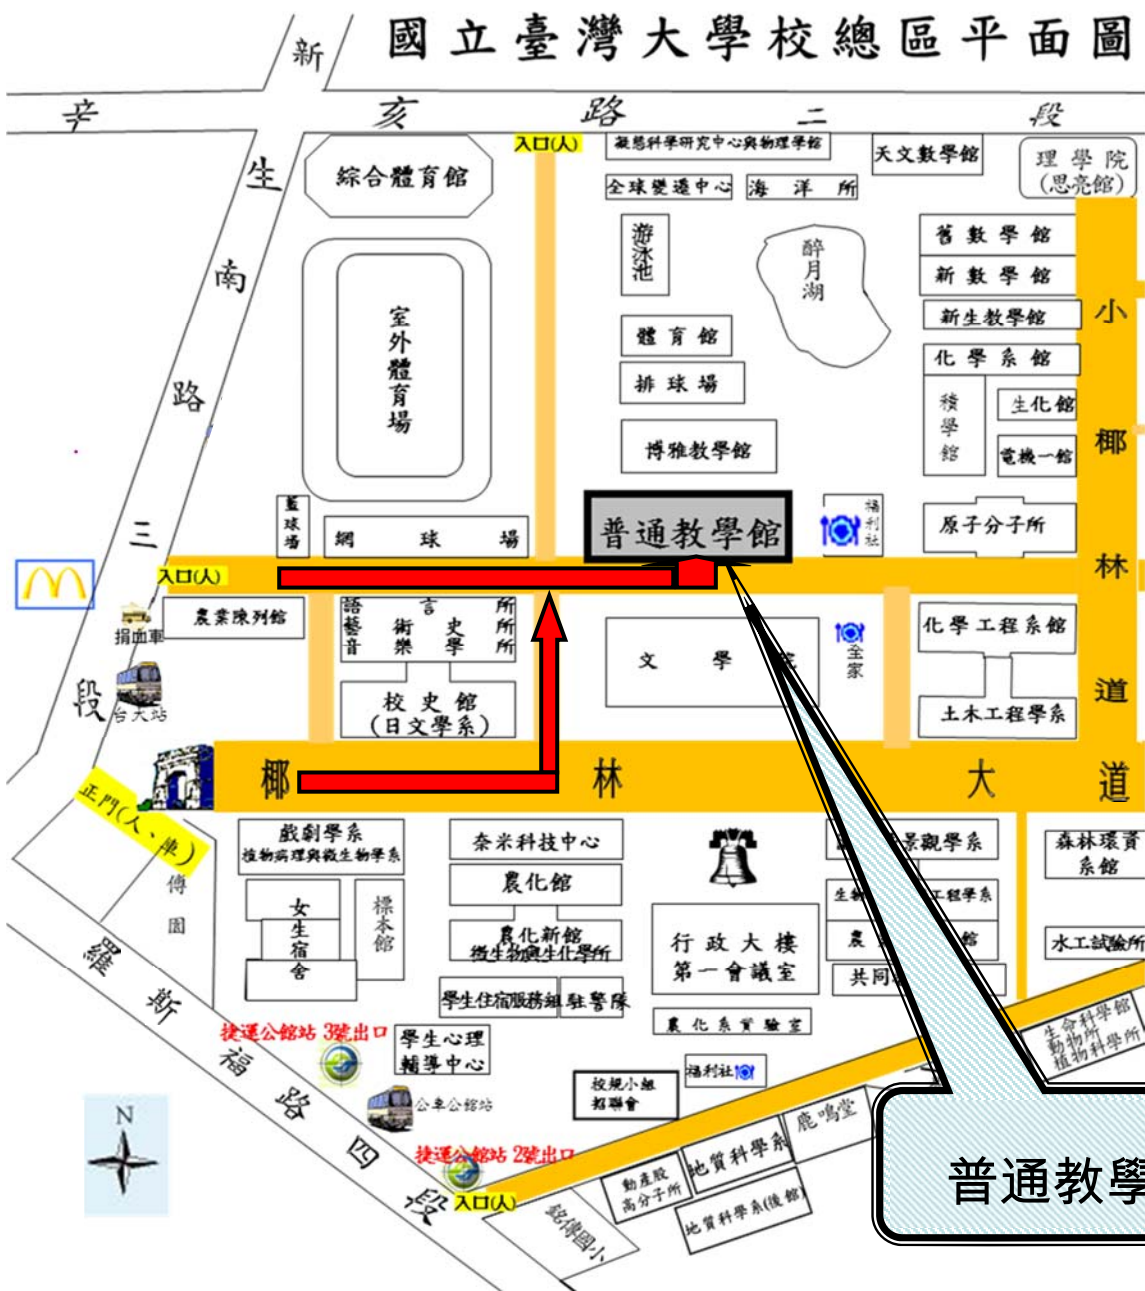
國立臺灣大學校總區平面圖

新

辛 亥 路 二 段

生 南 路 三 段

入口(人)

綜合體育館

凝態科學研究中心與物理學館

天文數學館

理學院(思亮館)

全球變遷中心

海洋所

游泳池

醉月湖

舊數學館

新數學館

新生教學館

小 椰 林 道

室外體育場

體育館

排球場

化學系館

積學館

生化館

博雅教學館

電機一館

籃球場

網球場

普通教學館

福利社

原子分子所

入口(人)

農業陳列館

語言所

藝術所

音樂學所

史學所

文學院

全家

化學工程系館

捐血車

台大站

校史館(日文學系)

土木工程學系

椰 林 大 道

正門(人、車)

傅園

戲劇學系

植物病理與微生物學系

奈米科技中心

景觀學系

森林環資系館

農化館

生 工程學系

女生宿舍

標本館

農化新館

微生物與生化學所

行政大樓

第一會議室

農 館

水工試驗所

共同

學生住宿服務組

駐警隊

捷運公館站 3號出口

學生心理輔導中心

農化系實驗室

生命科學館

動物所

植物科學所

羅斯福路四段

福利社

校規小組

紹聯會

公車公館站

鹿鳴堂

N

捷運公館站 2號出口

入口(人)

動產館

高分子所

地質科學系

地質科學系(後館)

銘傳國小

普通教學